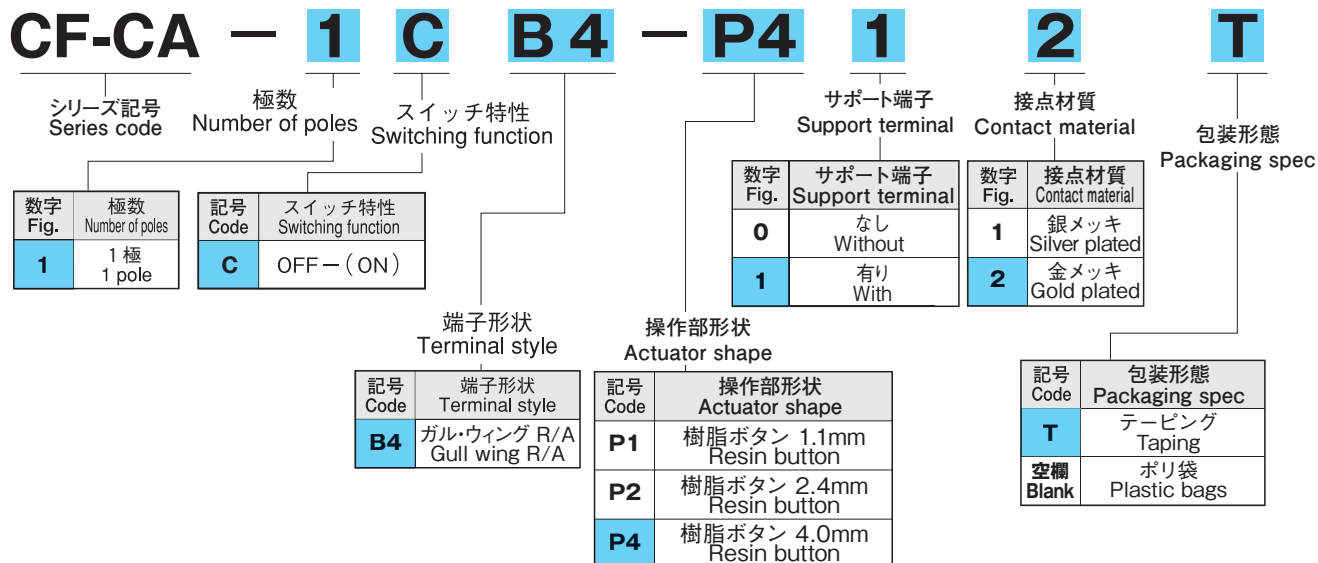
CF-CA — 1 C B4 — P4 1 2 T

シリーズ記号
Series code

極数
Number of poles

スイッチ特性
Switching function

サポート端子
Support terminal

接点材質
Contact material

包装形態
Packaging spec

| 数字 Fig. | 極数 Number of poles |
|---|---|
| 1 | 1 極 1 pole |

| 記号 Code | スイッチ特性 Switching function |
|---|---|
| C | OFF —（ON） |

| 数字 Fig. | サポート端子 Support terminal |
|---|---|
| 0 | なし Without |
| 1 | 有り With |

| 数字 Fig. | 接点材質 Contact material |
|---|---|
| 1 | 銀メッキ Silver plated |
| 2 | 金メッキ Gold plated |

端子形状
Terminal style

| 記号 Code | 端子形状 Terminal style |
|---|---|
| B4 | ガル·ウィング R/A Gull wing R/A |

操作部形状
Actuator shape

| 記号 Code | 操作部形状 Actuator shape |
|---|---|
| P1 | 樹脂ボタン 1.1mm Resin button |
| P2 | 樹脂ボタン 2.4mm Resin button |
| P4 | 樹脂ボタン 4.0mm Resin button |

| 記号 Code | 包装形態 Packaging spec |
|---|---|
| T | テーピング Taping |
| 空欄 Blank | ポリ袋 Plastic bags |